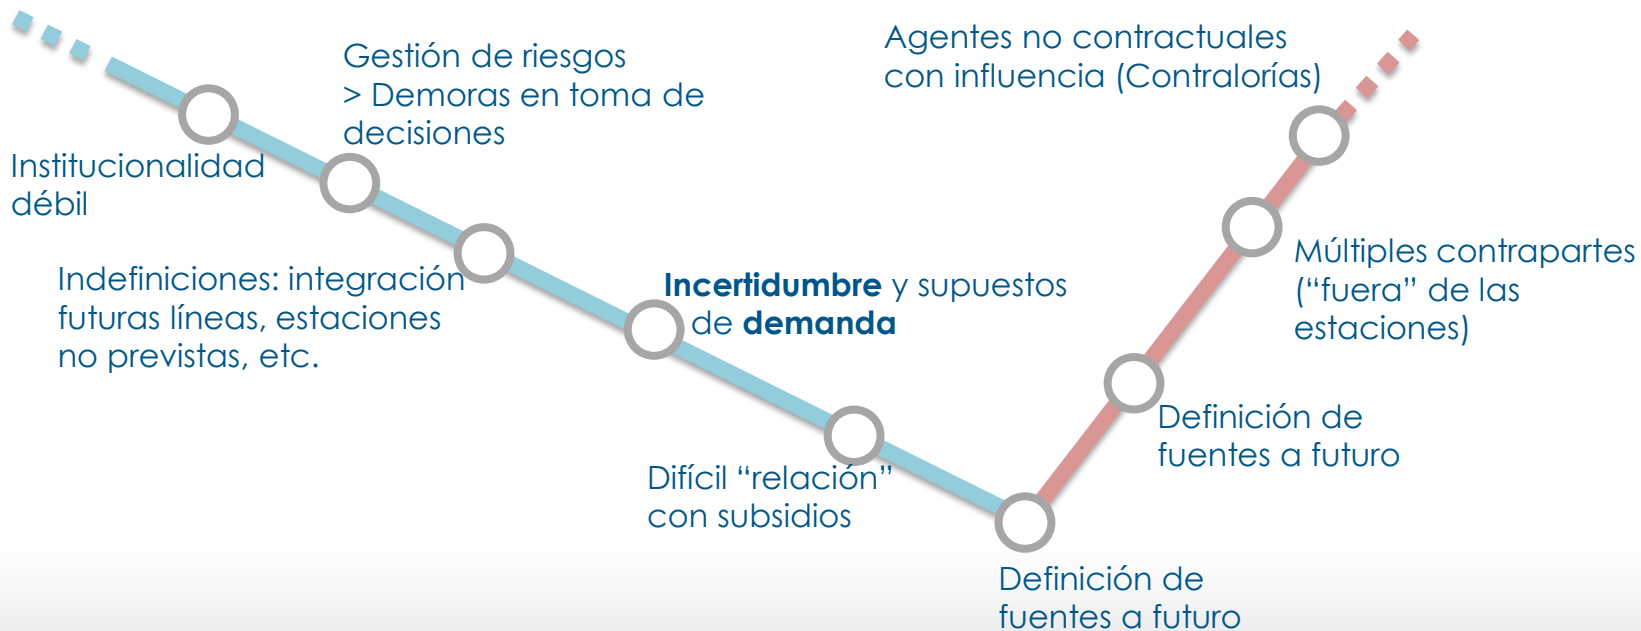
Gestión de riesgos
> Demoras en toma de decisiones

Agentes no contractuales con influencia (Contralorías)

Institucionalidad débil

Indefiniciones: integración futuras líneas, estaciones no previstas, etc.

**Incertidumbre** y supuestos de **demanda**

Múltiples contrapartes (“fuera” de las estaciones)

Definición de fuentes a futuro

Difícil “relación” con subsidios

Definición de fuentes a futuro